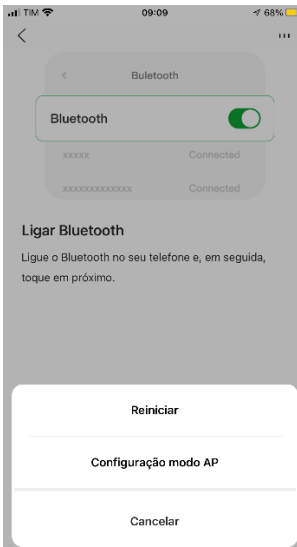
TIM
09:09
68%
<
...
<
Buletooth
Bluetooth
xxxxx
Connected
xxxxxxxxxxxxx
Connected
Ligar Bluetooth
Ligue o Bluetooth no seu telefone e, em seguida, toque em próximo.
Reiniciar
Configuração modo AP
Cancelar